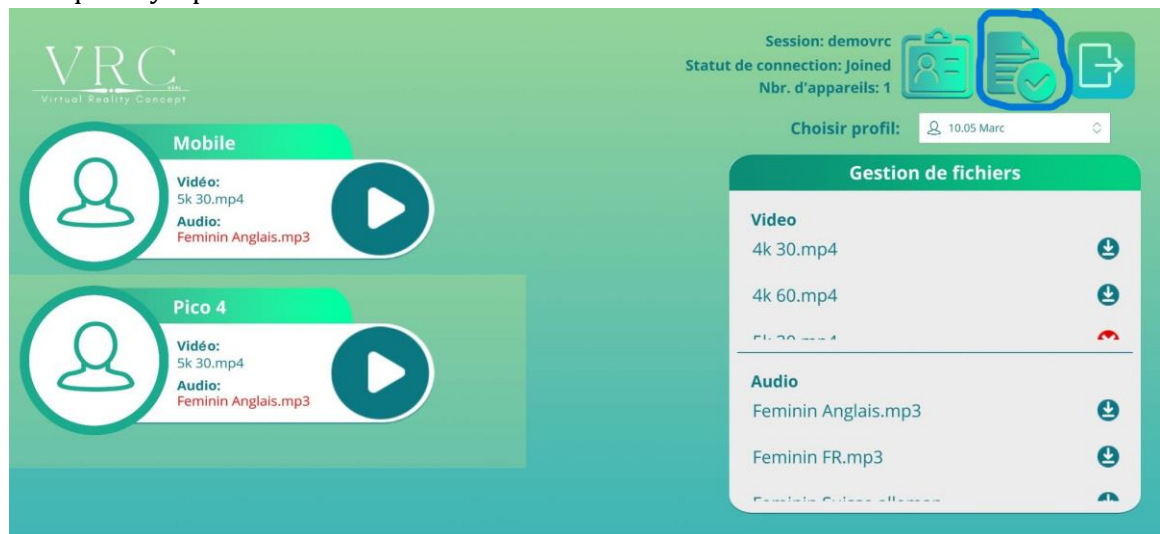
VRC
SARL
Virtual Reality Concept

Session: demovrc
Statut de connection: Joined
Nbr. d'appareils: 1

Choisir profil: 10.05 Marc

Mobile
Vidéo:
5k 30.mp4
Audio:
Feminin Anglais.mp3

Pico 4
Vidéo:
5k 30.mp4
Audio:
Feminin Anglais.mp3

Gestion de fichiers

Video
4k 30.mp4
4k 60.mp4
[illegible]

Audio
Feminin Anglais.mp3
Feminin FR.mp3
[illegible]